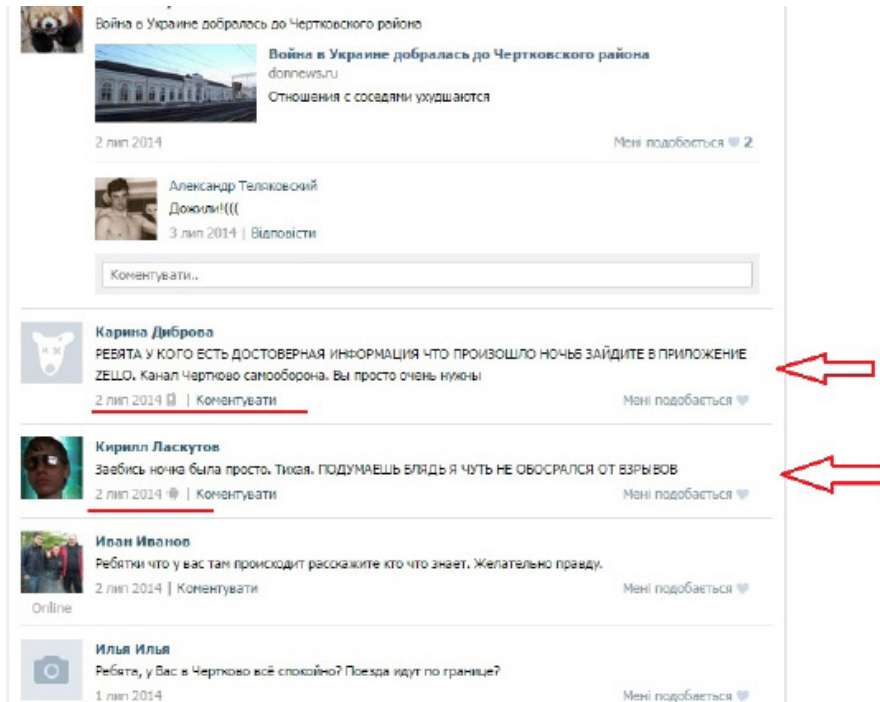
Война в Украине добралась до Чертковского района

Война в Украине добралась до Чертковского района
donnews.ru
Отношения с соседями ухудшаются

2 лип 2014

Мені подобається 2

Александр Теляковский
Дожили!(((
3 лип 2014 | Відповісти

Коментувати..

Карина Диброва
РЕБЯТА У КОГО ЕСТЬ ДОСТОВЕРНАЯ ИНФОРМАЦИЯ ЧТО ПРОИЗОШЛО НОЧЬЮ ЗАЙДИТЕ В ПРИЛОЖЕНИЕ ZELLO. Канал Чертково самооборона. Вы просто очень нужны
2 лип 2014 | Коментувати

Мені подобається

Кирилл Ласкутов
Заебись ночка была просто. Тихая. ПОДУМАЕШЬ БЛЯДЬ Я ЧУТЬ НЕ ОБОСРАЛСЯ ОТ ВЗРЫВОВ
2 лип 2014 | Коментувати

Мені подобається

Иван Иванов
Ребятки что у вас там происходит расскажите кто что знает. Желательно правду.
2 лип 2014 | Коментувати

Мені подобається

Online

Илья Илья
Ребята, у Вас в Чертково всё спокойно? Поезда идут по границе?
1 лип 2014

Мені подобається